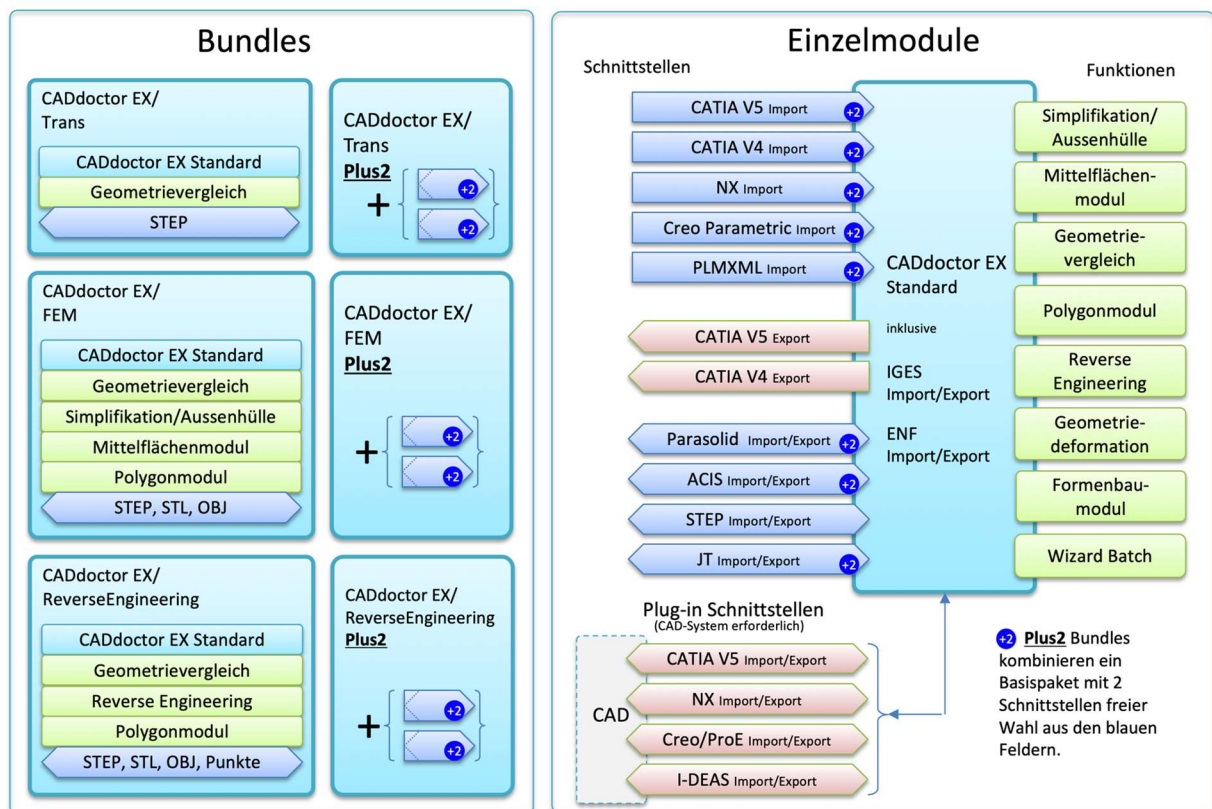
Bundles

CADdoctor EX/
Trans

CADdoctor EX Standard

Geometrievergleich

STEP

CADdoctor EX/
Trans
Plus2

+ +2 +2

CADdoctor EX/
FEM

CADdoctor EX Standard

Geometrievergleich

Simplifikation/Aussenhülle

Mittelflächenmodul

Polygonmodul

STEP, STL, OBJ

CADdoctor EX/
FEM
Plus2

+ +2 +2

CADdoctor EX/
ReverseEngineering

CADdoctor EX Standard

Geometrievergleich

Reverse Engineering

Polygonmodul

STEP, STL, OBJ, Punkte

CADdoctor EX/
ReverseEngineering
Plus2

+ +2 +2

Einzelmodule

Schnittstellen

Funktionen

CATIA V5 Import +2

CATIA V4 Import +2

NX Import +2

Creo Parametric Import +2

PLMXML Import +2

CATIA V5 Export

CATIA V4 Export

Parasolid Import/Export +2

ACIS Import/Export +2

STEP Import/Export

JT Import/Export +2

CADdoctor EX Standard

inklusive

IGES Import/Export

ENF Import/Export

Simplifikation/ Aussenhülle

Mittelflächen-modul

Geometrie-vergleich

Polygonmodul

Reverse Engineering

Geometrie-deformation

Formenbau-modul

Wizard Batch

Plug-in Schnittstellen
(CAD-System erforderlich)

CAD

CATIA V5 Import/Export

NX Import/Export

Creo/ProE Import/Export

I-DEAS Import/Export

+2 Plus2 Bundles kombinieren ein Basispaket mit 2 Schnittstellen freier Wahl aus den blauen Feldern.